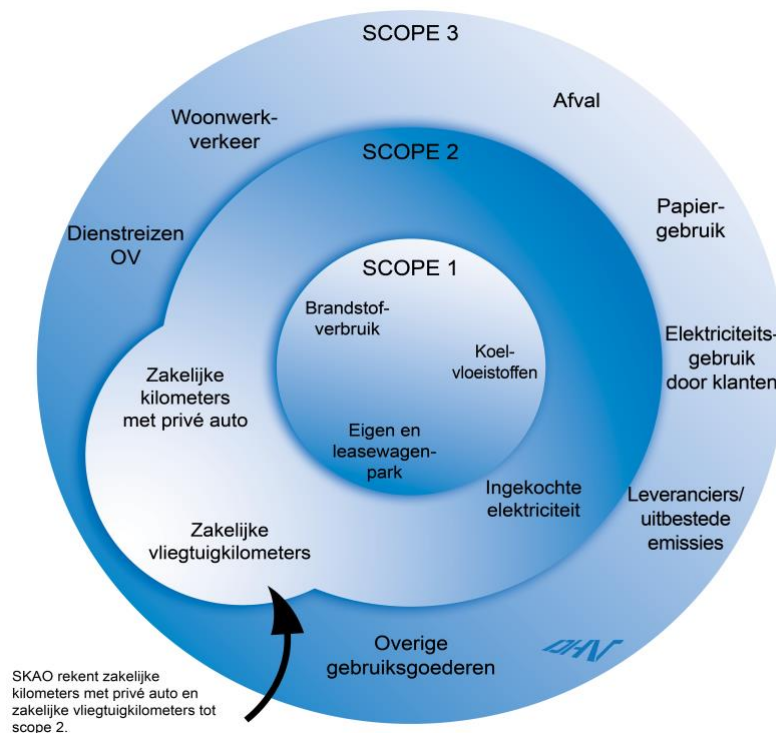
SCOPE 3

Woonwerkverkeer

Afval

SCOPE 2

Dienstreizen OV

Papiergebruik

SCOPE 1

Brandstofverbruik

Koelvloeistoffen

Zakelijke kilometers met privé auto

Elektriciteitsgebruik door klanten

Eigen en leasewagenpark

Ingekochte elektriciteit

Leveranciers/ uitbestede emissies

Zakelijke vliegtuigkilometers

Overige gebruiksgoederen

DHV

SKAO rekent zakelijke kilometers met privé auto en zakelijke vliegtuigkilometers tot scope 2.